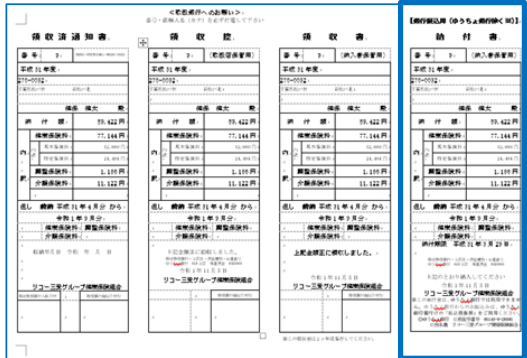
＜取扱銀行へのお願い＞
番号・被保険者名（カナ）を必ず記載してください

領収済通知書

番号
平成31年度

被保険者
保険 保太 殿

納付額 59,422円

内訳
標準保険料 77,144円
基本保険料 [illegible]
特定保険料 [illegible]
調整保険料 1,100円
介護保険料 11,122円

但し 納期 平成31年4月分 から
令和1年9月分

令和1年11月5日
リコー三愛グループ健康保険組合

領収証（取扱店保管用）

番号
平成31年度

保険 保太 殿

納付額 59,422円

内訳
標準保険料 77,144円
基本保険料 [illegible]
特定保険料 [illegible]
調整保険料 1,100円
介護保険料 11,122円

但し 納期 平成31年4月分 から
令和1年9月分

上記の金額を領収しました。
令和1年11月5日
リコー三愛グループ健康保険組合

領収書（納入者保管用）

番号
平成31年度

保険 保太 殿

納付額 59,422円

内訳
標準保険料 77,144円
基本保険料 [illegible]
特定保険料 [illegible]
調整保険料 1,100円
介護保険料 11,122円

但し 納期 平成31年4月分 から
令和1年9月分

上記金額を正に領収しました。
令和1年11月5日
リコー三愛グループ健康保険組合

【銀行振込用（ゆうちょ銀行除く）】
納付書

番号（納入者保管用）
平成31年度

保険 保太 殿

納付額 59,422円

内訳
標準保険料 77,144円
基本保険料 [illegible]
特定保険料 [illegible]
調整保険料 1,100円
介護保険料 11,122円

但し 納期 平成31年4月分 から
令和1年9月分
納付期限 平成31年9月25日

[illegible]
令和1年11月5日
リコー三愛グループ健康保険組合
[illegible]